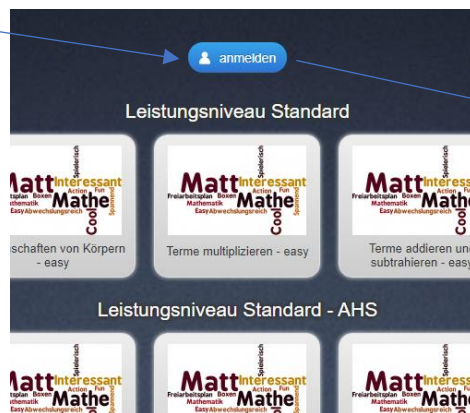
anmelden

Leistungsniveau Standard

Matt Interessant Mathe Cool Spielerisch Fun Action Boxen Mathematik Easy Abwechslungsreich

schaften von Körpern - easy

Matt Mathe Cool Interessant Spielerisch Freiarbeitsplan Boxen Action Fun Mathematik Spannend Easy Abwechslungsreich

Terme multiplizieren - easy

Matt Interess Mathe Cool Freiarbeitsplan Boxen Mathematik Easy Abwechslungsreich

Terme addieren und subtrahieren - easy

Leistungsniveau Standard - AHS

Matt Interessant Mathe Spielerisch Boxen Mathematik Easy Abwechslungsreich

Matt Mathe Interessant Spielerisch Freiarbeitsplan Boxen Mathematik Easy Abwechslungsreich

Matt Interess Mathe Spielerisch Freiarbeitsplan Boxen Mathematik Easy Abwechslungsreich